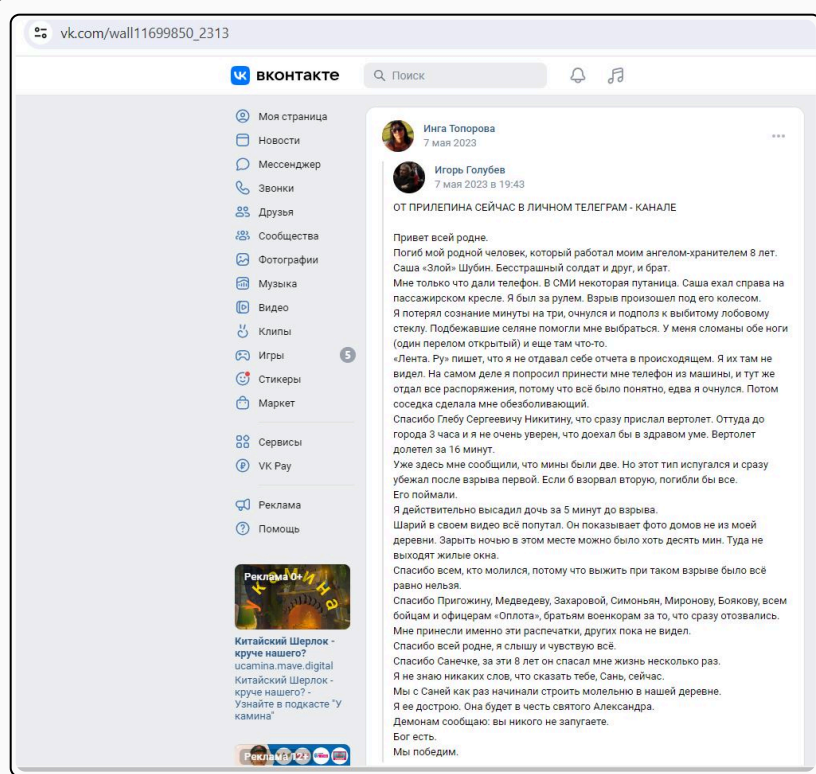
vk.com/wall11699850_2313

ВКОНТАКТЕ
Поиск

Моя страница
Новости
Мессенджер
Звонки
Друзья
Сообщества
Фотографии
Музыка
Видео
Клипы
Игры 5
Стикеры
Маркет
Сервисы
VK Pay
Реклама
Помощь

Реклама 0+
камина
Китайский Шерлок - круче нашего?
ucamina.mave.digital
Китайский Шерлок - круче нашего? - Узнайте в подкасте "У камина"

Реклама 12+

Инга Топорова
7 мая 2023

Игорь Голубев
7 мая 2023 в 19:43

ОТ ПРИЛЕПИНА СЕЙЧАС В ЛИЧНОМ ТЕЛЕГРАМ - КАНАЛЕ

Привет всей родне.
Погиб мой родной человек, который работал моим ангелом-хранителем 8 лет.
Саша «Злой» Шубин. Бесстрашный солдат и друг, и брат.
Мне только что дали телефон. В СМИ некоторая путаница. Саша ехал справа на пассажирском кресле. Я был за рулем. Взрыв произошел под его колесом.
Я потерял сознание минуты на три, очнулся и подполз к выбитому лобовому стеклу. Подбежавшие селяне помогли мне выбраться. У меня сломаны обе ноги (один перелом открытый) и еще там что-то.
«Лента. Ру» пишет, что я не отдавал себе отчета в происходящем. Я их там не видел. На самом деле я попросил принести мне телефон из машины, и тут же отдал все распоряжения, потому что всё было понятно, едва я очнулся. Потом соседка сделала мне обезболивающий.
Спасибо Глебу Сергеевичу Никитину, что сразу прислал вертолет. Оттуда до города 3 часа и я не очень уверен, что доехал бы в здравом уме. Вертолет долетел за 16 минут.
Уже здесь мне сообщили, что мины были две. Но этот тип испугался и сразу убежал после взрыва первой. Если б взорвал вторую, погибли бы все.
Его поймали.
Я действительно высадил дочь за 5 минут до взрыва.
Шарий в своем видео всё попутал. Он показывает фото домов не из моей деревни. Зарыть ночью в этом месте можно было хоть десять мин. Туда не выходят жилые окна.
Спасибо всем, кто молился, потому что выжить при таком взрыве было всё равно нельзя.
Спасибо Пригожину, Медведеву, Захаровой, Симоньян, Миронову, Боякову, всем бойцам и офицерам «Оплота», братьям военкорам за то, что сразу отозвались.
Мне принесли именно эти распечатки, других пока не видел.
Спасибо всей родне, я слышу и чувствую всё.
Спасибо Санечке, за эти 8 лет он спасал мне жизнь несколько раз.
Я не знаю никаких слов, что сказать тебе, Сань, сейчас.
Мы с Саней как раз начинали строить молельню в нашей деревне.
Я ее дострою. Она будет в честь святого Александра.
Демонам сообщаю: вы никого не запугаете.
Бог есть.
Мы победим.